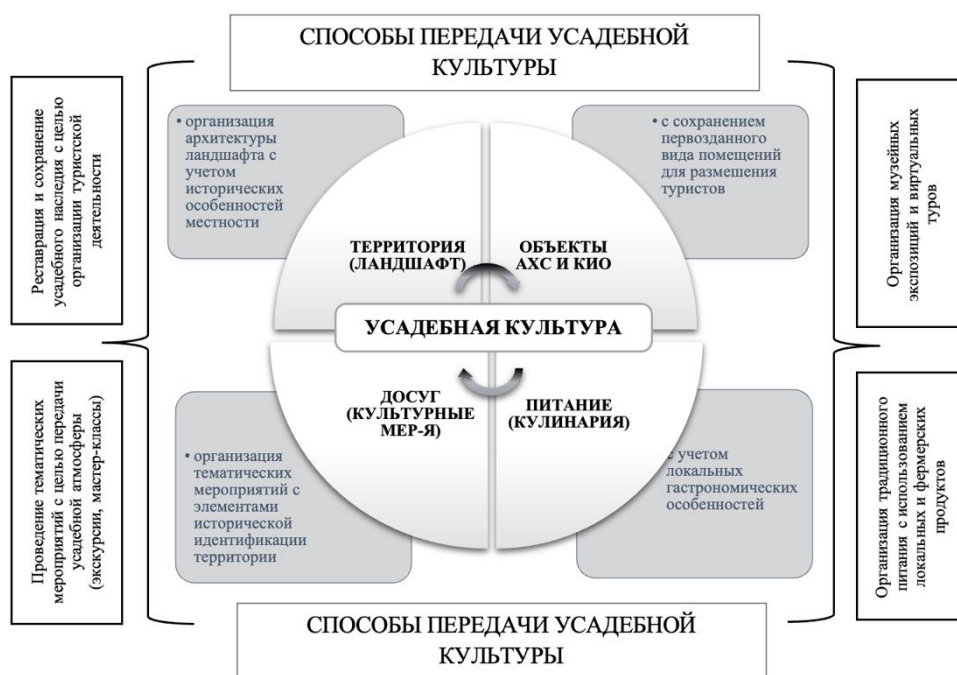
СПОСОБЫ ПЕРЕДАЧИ УСАДЕБНОЙ КУЛЬТУРЫ

Реставрация и сохранение усадебного наследия с целью организации туристской деятельности

• организация архитектуры ландшафта с учетом исторических особенностей местности

• с сохранением первозданного вида помещений для размещения туристов

Организация музейных экспозиций и виртуальных туров

ТЕРРИТОРИЯ (ЛАНДШАФТ)

ОБЪЕКТЫ АХС И КИО

УСАДЕБНАЯ КУЛЬТУРА

ДОСУГ (КУЛЬТУРНЫЕ МЕР-Я)

ПИТАНИЕ (КУЛИНАРИЯ)

Проведение тематических мероприятий с целью передачи усадебной атмосферы (экскурсии, мастер-классы)

• организация тематических мероприятий с элементами исторической идентификации территории

• с учетом локальных гастрономических особенностей

Организация традиционного питания с использованием локальных и фермерских продуктов

СПОСОБЫ ПЕРЕДАЧИ УСАДЕБНОЙ КУЛЬТУРЫ